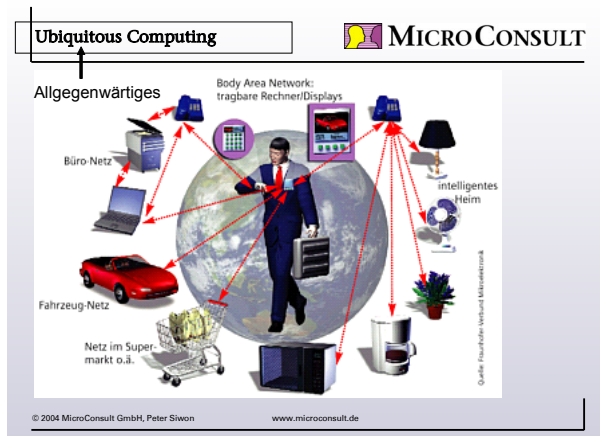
Ubiquitous Computing

MicroConsult

Allgegenwärtiges

Body Area Network: tragbare Rechner/Displays

Büro-Netz

intelligentes Heim

Fahrzeug-Netz

Netz im Supermarkt o.ä.

Quelle: Fraunhofer Verbund Mikroelektronik

© 2004 MicroConsult GmbH, Peter Siwon

www.microconsult.de